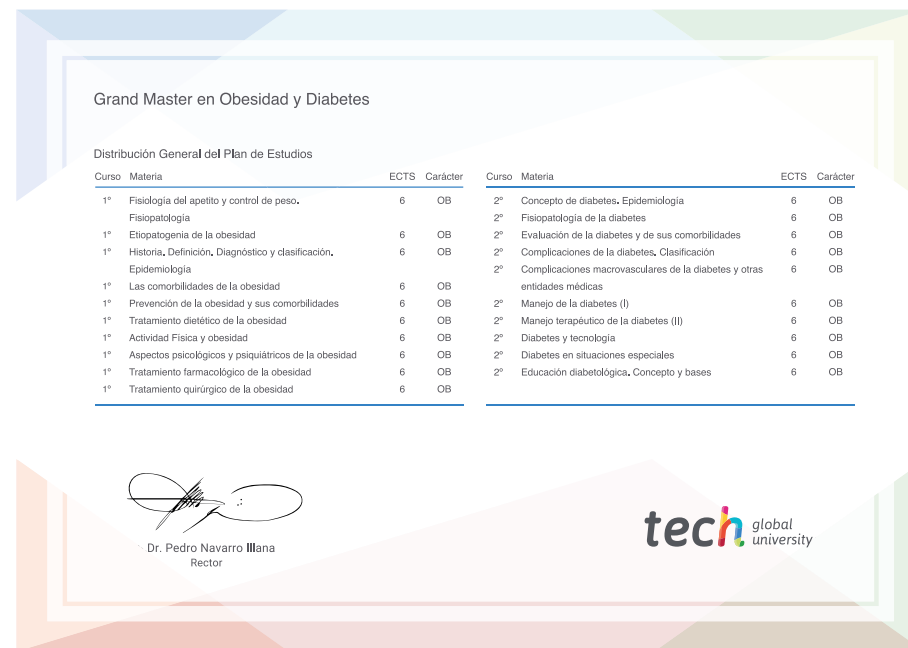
Grand Master en Obesidad y Diabetes

Distribución General del Plan de Estudios

| Curso | Materia | ECTS | Carácter |
|---|---|---|---|
| 1° | Fisiología del apetito y control de peso. Fisiopatología | 6 | OB |
| 1° | Etiopatogenia de la obesidad | 6 | OB |
| 1° | Historia. Definición. Diagnóstico y clasificación. Epidemiología | 6 | OB |
| 1° | Las comorbilidades de la obesidad | 6 | OB |
| 1° | Prevención de la obesidad y sus comorbilidades | 6 | OB |
| 1° | Tratamiento dietético de la obesidad | 6 | OB |
| 1° | Actividad Física y obesidad | 6 | OB |
| 1° | Aspectos psicológicos y psiquiátricos de la obesidad | 6 | OB |
| 1° | Tratamiento farmacológico de la obesidad | 6 | OB |
| 1° | Tratamiento quirúrgico de la obesidad | 6 | OB |

| Curso | Materia | ECTS | Carácter |
|---|---|---|---|
| 2° | Concepto de diabetes. Epidemiología | 6 | OB |
| 2° | Fisiopatología de la diabetes | 6 | OB |
| 2° | Evaluación de la diabetes y de sus comorbilidades | 6 | OB |
| 2° | Complicaciones de la diabetes. Clasificación | 6 | OB |
| 2° | Complicaciones macrovasculares de la diabetes y otras entidades médicas | 6 | OB |
| 2° | Manejo de la diabetes (I) | 6 | OB |
| 2° | Manejo terapéutico de la diabetes (II) | 6 | OB |
| 2° | Diabetes y tecnología | 6 | OB |
| 2° | Diabetes en situaciones especiales | 6 | OB |
| 2° | Educación diabetológica. Concepto y bases | 6 | OB |

Dr. Pedro Navarro Illana
Rector

tech global university